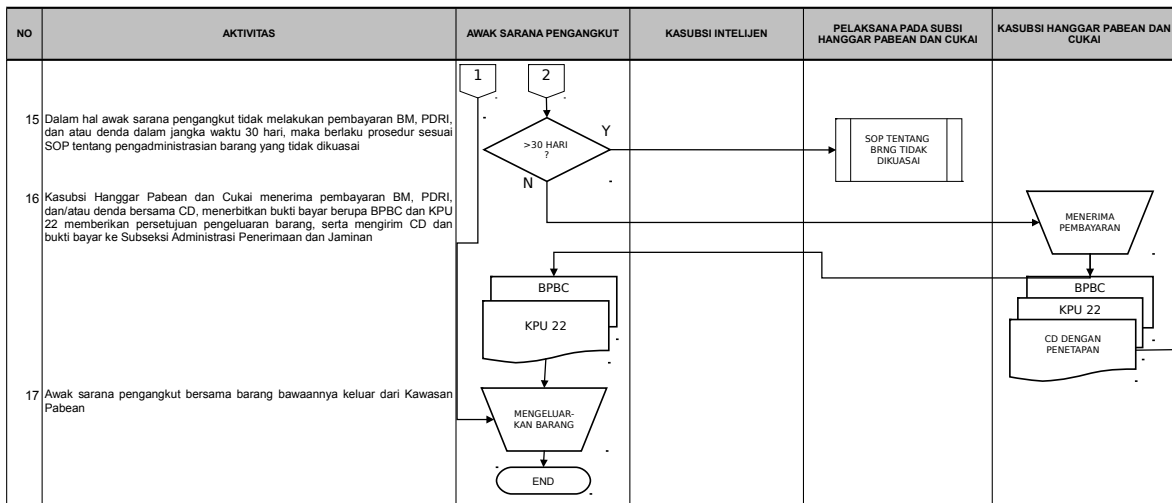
| NO | AKTIVITAS | AWAK SARANA PENGANGKUT | KASUBSI INTELIJEN | PELAKSANA PADA SUBSI HANGGAR PABEAN DAN CUKAI | KASUBSI HANGGAR PABEAN DAN CUKAI |
|---|---|---|---|---|---|
| 15 | Dalam hal awak sarana pengangkut tidak melakukan pembayaran BM, PDRI, dan atau denda dalam jangka waktu 30 hari, maka berlaku prosedur sesuai SOP tentang pengadministrasian barang yang tidak dikuasai | | | | |
| 16 | Kasubsi Hanggar Pabean dan Cukai menerima pembayaran BM, PDRI, dan/atau denda bersama CD, menerbitkan bukti bayar berupa BPBC dan KPU 22 memberikan persetujuan pengeluaran barang, serta mengirim CD dan bukti bayar ke Subseksi Administrasi Penerimaan dan Jaminan | | | | |
| 17 | Awak sarana pengangkut bersama barang bawaannya keluar dari Kawasan Pabean | | | | |

1
2
>30 HARI ?
Y
N
SOP TENTANG BRNG TIDAK DIKUASAI
MENERIMA PEMBAYARAN
BPBC
KPU 22
CD DENGAN PENETAPAN
BPBC
KPU 22
MENGELUAR-KAN BARANG
END